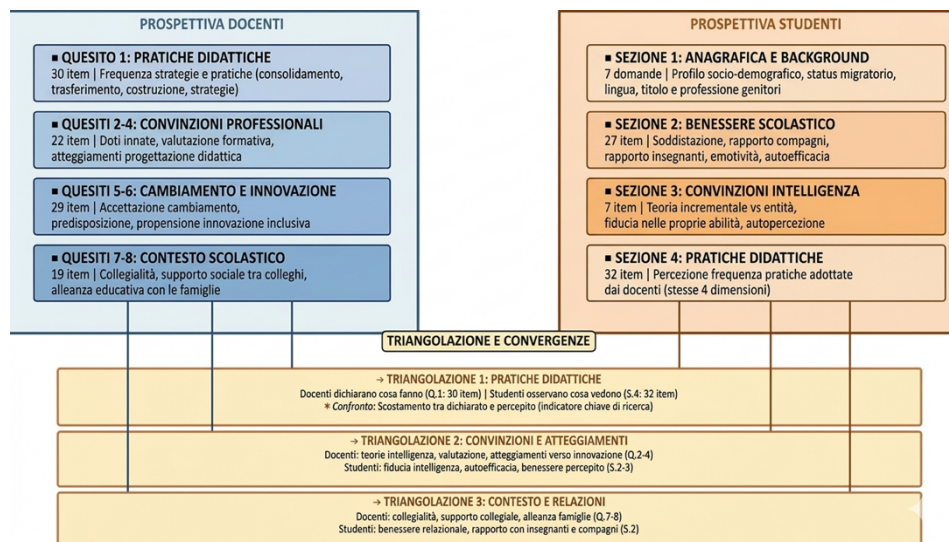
PROSPETTIVA DOCENTI

▪ QUESITO 1: PRATICHE DIDATTICHE
30 item | Frequenza strategie e pratiche (consolidamento, trasferimento, costruzione, strategie)

▪ QUESITI 2-4: CONVINZIONI PROFESSIONALI
22 item | Doti innate, valutazione formativa, atteggiamenti progettazione didattica

▪ QUESITI 5-6: CAMBIAMENTO E INNOVAZIONE
29 item | Accettazione cambiamento, predisposizione, propensione innovazione inclusiva

▪ QUESITI 7-8: CONTESTO SCOLASTICO
19 item | Collegialità, supporto sociale tra colleghi, alleanza educativa con le famiglie

PROSPETTIVA STUDENTI

▪ SEZIONE 1: ANAGRAFICA E BACKGROUND
7 domande | Profilo socio-demografico, status migratorio, lingua, titolo e professione genitori

▪ SEZIONE 2: BENESSERE SCOLASTICO
27 item | Soddisfazione, rapporto compagni, rapporto insegnanti, emotività, autoefficacia

▪ SEZIONE 3: CONVINZIONI INTELLIGENZA
7 item | Teoria incrementale vs entità, fiducia nelle proprie abilità, autopercezione

▪ SEZIONE 4: PRATICHE DIDATTICHE
32 item | Percezione frequenza pratiche adottate dai docenti (stesse 4 dimensioni)

TRIANGOLAZIONE E CONVERGENZE

→ TRIANGOLAZIONE 1: PRATICHE DIDATTICHE
Docenti dichiarano cosa fanno (Q.1: 30 item) | Studenti osservano cosa vedono (S.4: 32 item)
✱ Confronto: Scostamento tra dichiarato e percepito (indicatore chiave di ricerca)

→ TRIANGOLAZIONE 2: CONVINZIONI E ATTEGGIAMENTI
Docenti: teorie intelligenza, valutazione, atteggiamenti verso innovazione (Q.2-4)
Studenti: fiducia intelligenza, autoefficacia, benessere percepito (S.2-3)

→ TRIANGOLAZIONE 3: CONTESTO E RELAZIONI
Docenti: collegialità, supporto collegiale, alleanza famiglie (Q.7-8)
Studenti: benessere relazionale, rapporto con insegnanti e compagni (S.2)